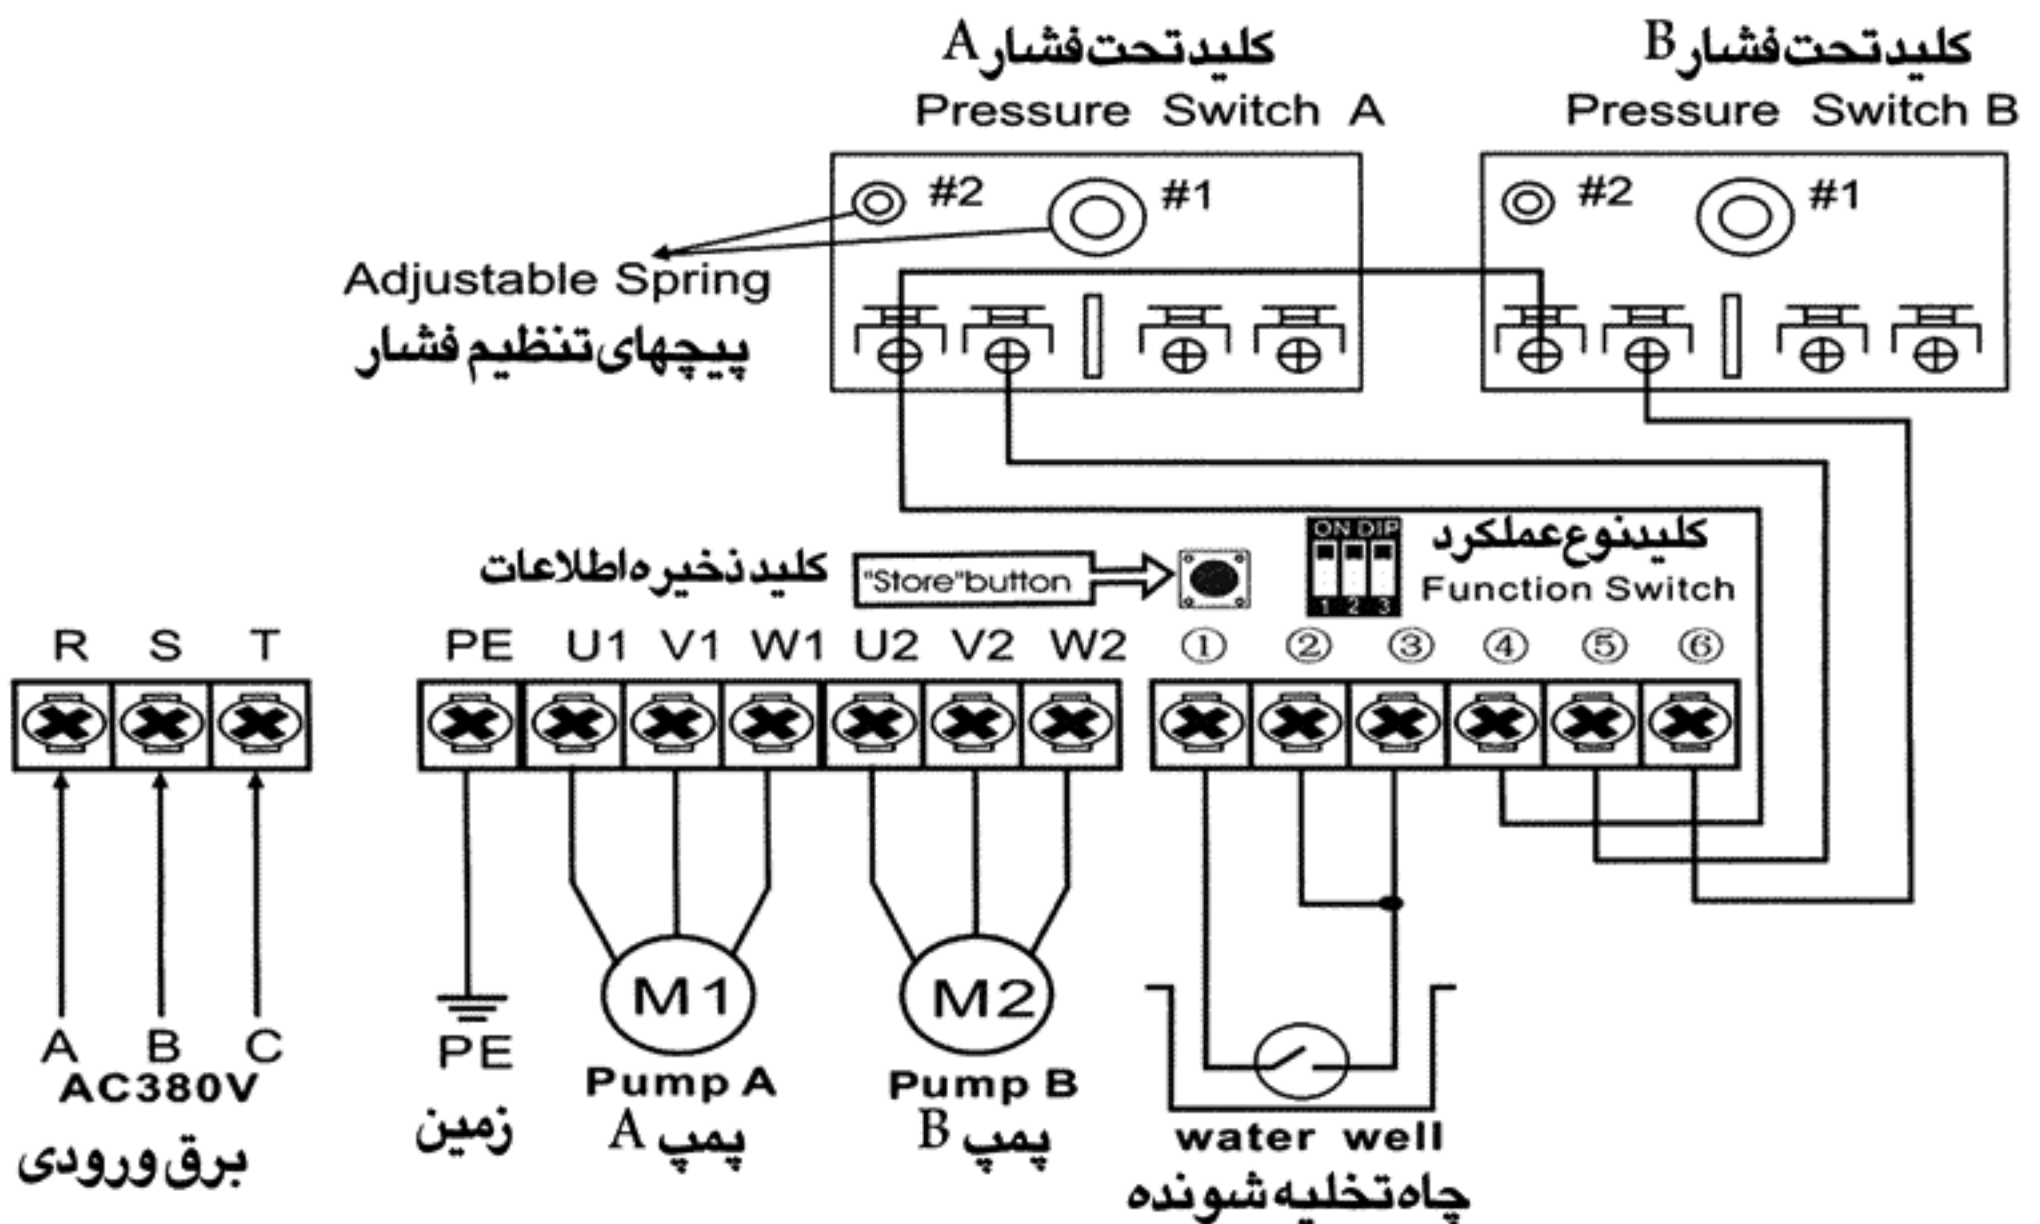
کلید تحت فشار A
Pressure Switch A

کلید تحت فشار B
Pressure Switch B

#2 #1

#2 #1

Adjustable Spring
پیچهای تنظیم فشار

کلید نوع عملکرد
ON DIP
1 2 3
Function Switch

کلید ذخیره اطلاعات
"Store"button

R S T
PE U1 V1 W1 U2 V2 W2
① ② ③ ④ ⑤ ⑥

A B C
AC380V
برق ورودی

PE
زمین

M1
Pump A
پمپ A

M2
Pump B
پمپ B

water well
چاه تخلیه شونده